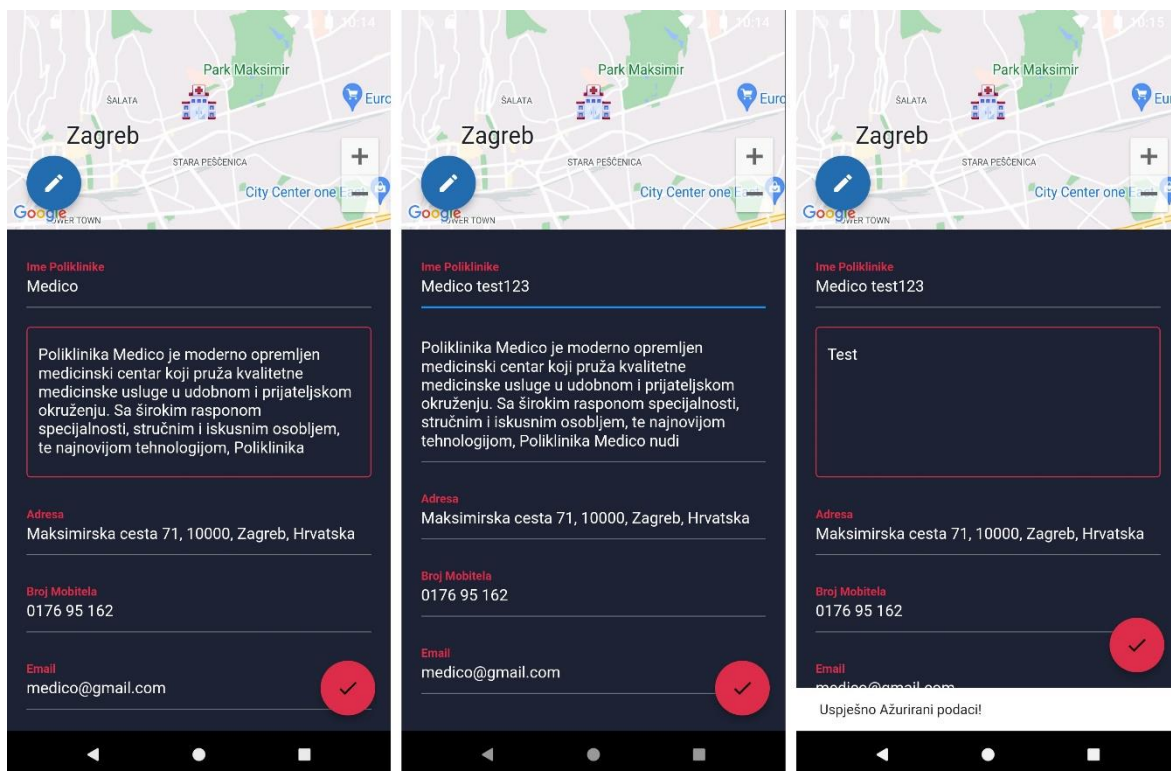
10:14

Park Maksimir
ŠALATA
Euro
Zagreb
STARA PEŠČENICA
City Center one
Google
WER TOWN

Ime Poliklinike
Medico

Poliklinika Medico je moderno opremljen medicinski centar koji pruža kvalitetne medicinske usluge u udobnom i prijateljskom okruženju. Sa širokim rasponom specijalnosti, stručnim i iskusnim osobljem, te najnovijom tehnologijom, Poliklinika

Adresa
Maksimirska cesta 71, 10000, Zagreb, Hrvatska

Broj Mobitela
0176 95 162

Email
medico@gmail.com

10:14

Park Maksimir
ŠALATA
Euro
Zagreb
STARA PEŠČENICA
City Center one
Google
WER TOWN

Ime Poliklinike
Medico test123

Poliklinika Medico je moderno opremljen medicinski centar koji pruža kvalitetne medicinske usluge u udobnom i prijateljskom okruženju. Sa širokim rasponom specijalnosti, stručnim i iskusnim osobljem, te najnovijom tehnologijom, Poliklinika Medico nudi

Adresa
Maksimirska cesta 71, 10000, Zagreb, Hrvatska

Broj Mobitela
0176 95 162

Email
medico@gmail.com

10:15

Park Maksimir
ŠALATA
Eu
Zagreb
STARA PEŠČENICA
City Center one
Google
WER TOWN

Ime Poliklinike
Medico test123

Test

Adresa
Maksimirska cesta 71, 10000, Zagreb, Hrvatska

Broj Mobitela
0176 95 162

Email
medico@gmail.com

Uspješno Ažurirani podaci!